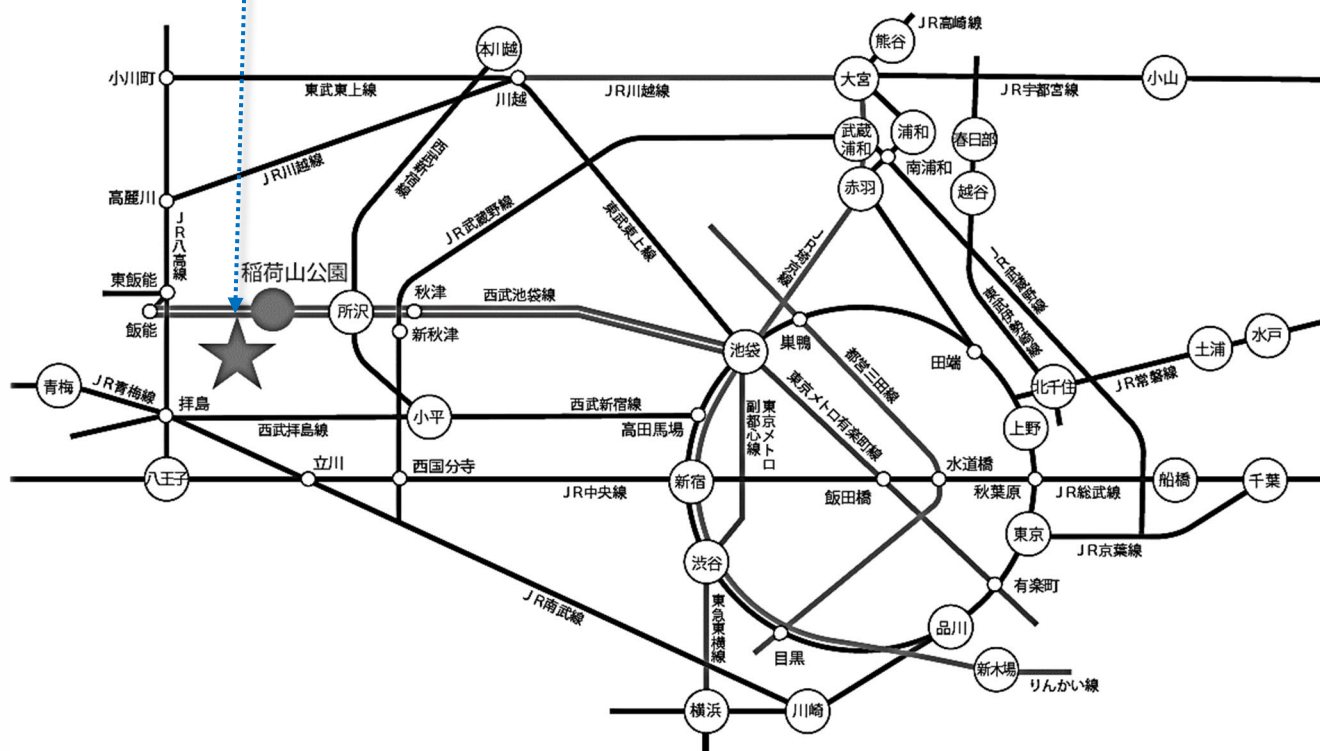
JR高崎線
熊谷
本川越
小川町
東武東上線
川越
JR川越線
大宮
JR宇都宮線
小山
武蔵浦和
浦和
春日部
南浦和
高麗川
JR川越線
西武新宿線
JR武蔵野線
東武東上線
赤羽
越谷
JR八高線
稲荷山公園
東飯能
埼京線
JR武蔵野線
東京メトロ
飯能
所沢
秋津
西武池袋線
新秋津
池袋
巣鴨
都営三田線
田端
土浦
水戸
青梅
JR青梅線
拝島
東京メトロ有楽町線
北千住
JR常磐線
西武拝島線
小平
西武新宿線
高田馬場
副都心線
東京メトロ
上野
八王子
立川
西国分寺
JR中央線
新宿
飯田橋
水道橋
秋葉原
JR総武線
船橋
千葉
東京
JR京葉線
渋谷
有楽町
JR南武線
東急東横線
品川
目黒
新木場
りんかい線
横浜
川崎